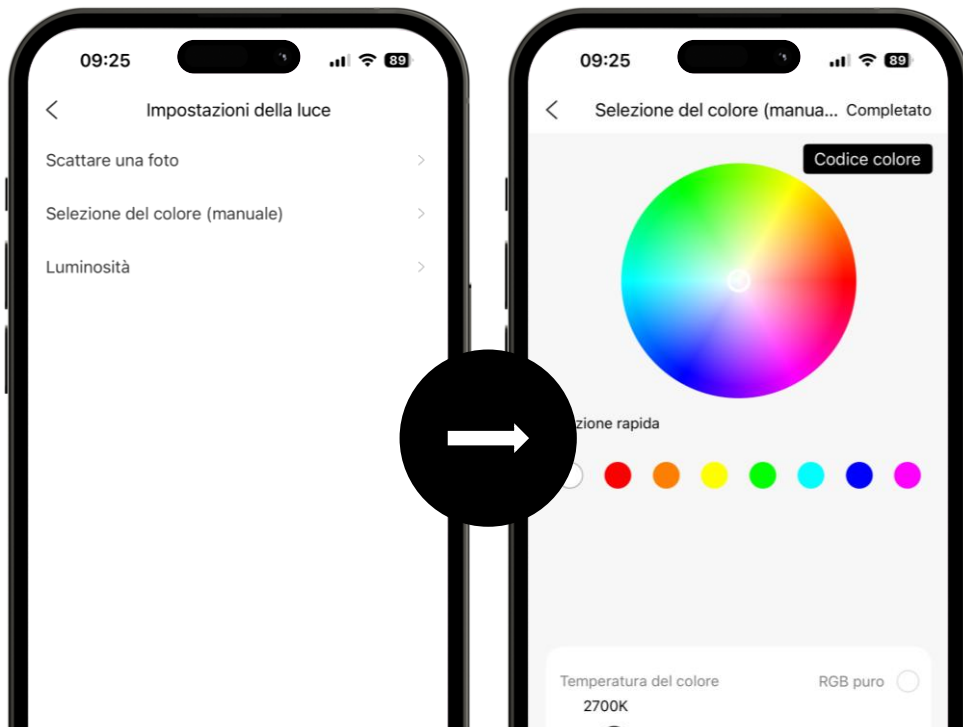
09:25

89

Impostazioni della luce

Scattare una foto

Selezione del colore (manuale)

Luminosità

09:25

89

Selezione del colore (manua... Completato

Codice colore

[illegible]zione rapida

Temperatura del colore

RGB puro

2700K